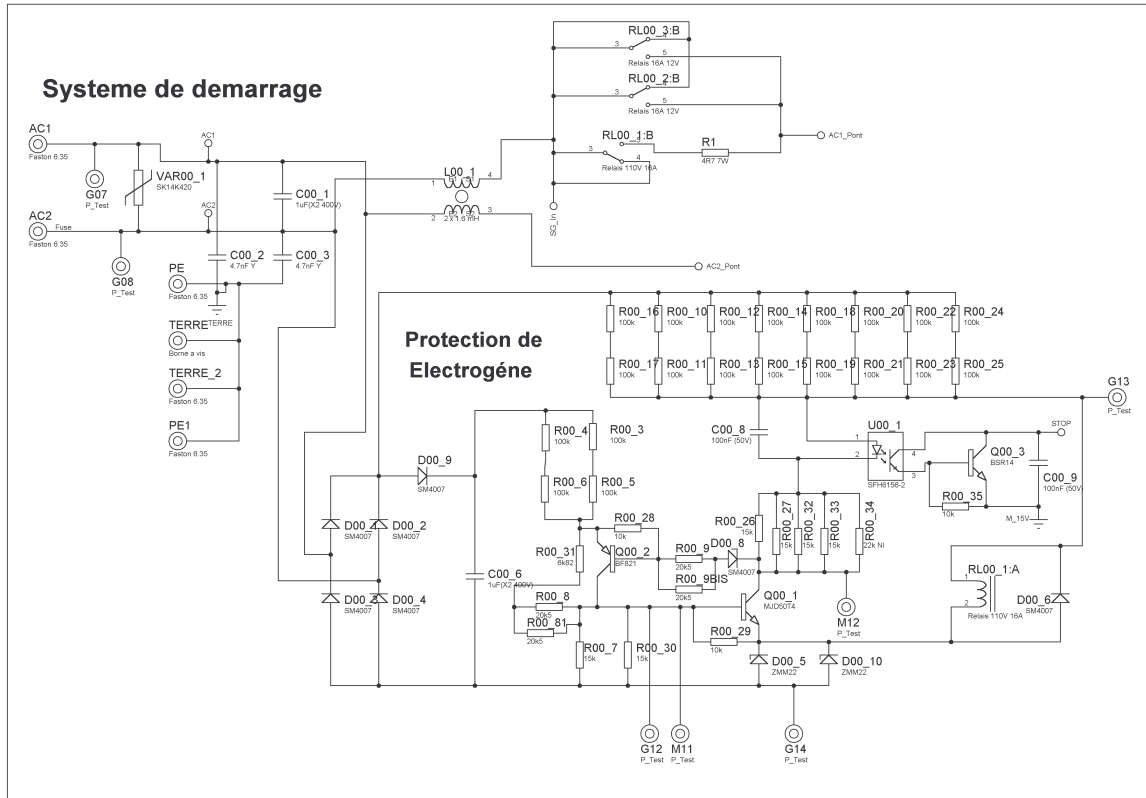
Systeme de demarrage

AC1
Faston 6.35
G07
P_Test
VAR00_1
SK14K420
AC1
C00_1
1uF(X2 400V)
AC2
Fuse
Faston 6.35
G08
P_Test
AC2
C00_2
4.7nF Y
C00_3
4.7nF Y
PE
Faston 6.35
TERRE
TERRE
Borne a vis
TERRE_2
Faston 6.35
PE1
Faston 6.35

L00_1
2 x 1.8 mH
1
2
4
3

RL00_3:B
Relais 16A 12V
RL00_2:B
Relais 16A 12V
RL00_1:B
Relais 110V 16A
R1
4R7 7W
AC1_Pont
SG_in
AC2_Pont

Protection de Electrogéne

R00_16
100k
R00_10
100k
R00_12
100k
R00_14
100k
R00_18
100k
R00_20
100k
R00_22
100k
R00_24
100k
R00_17
100k
R00_11
100k
R00_13
100k
R00_15
100k
R00_19
100k
R00_21
100k
R00_23
100k
R00_25
100k
G13
P_Test

R00_4
100k
R00_3
100k
R00_6
100k
R00_5
100k
C00_8
100nF (50V)
U00_1
SFH6156-2
Q00_3
BSR14
STOP
C00_9
100nF (50V)
R00_35
10k
M_15V

D00_9
SM4007
D00_1
SM4007
D00_2
SM4007
D00_3
SM4007
D00_4
SM4007
C00_6
1uF(X2 400V)

R00_28
10k
R00_31
6k82
Q00_2
BF821
R00_9
20k5
D00_8
SM4007
R00_9BIS
20k5
R00_26
15k
R00_27
15k
R00_32
15k
R00_33
15k
R00_34
22k NI
Q00_1
MJD50T4
M12
P_Test
RL00_1:A
Relais 110V 16A
D00_6
SM4007

R00_8
20k5
R00_81
20k5
R00_7
15k
R00_30
15k
R00_29
10k
D00_5
ZMM22
D00_10
ZMM22

G12
P_Test
M11
P_Test
G14
P_Test